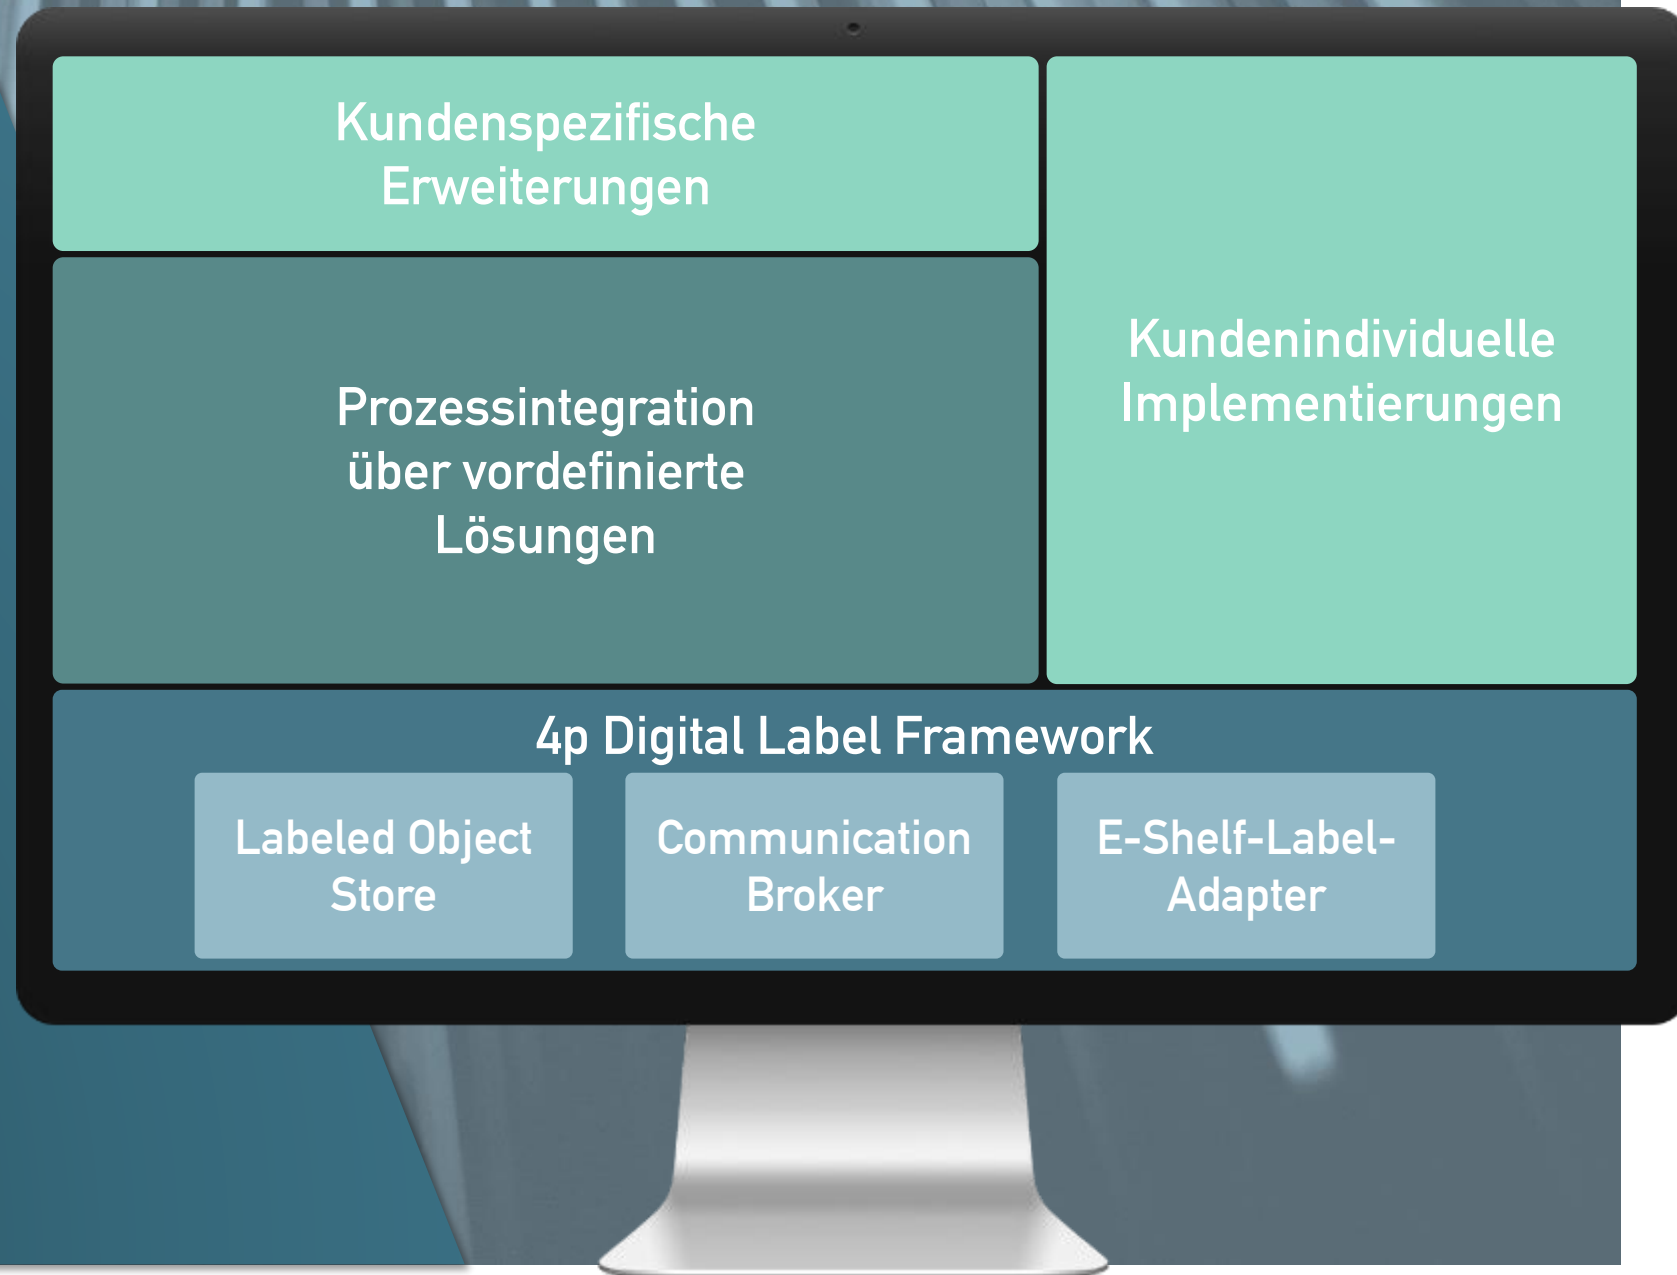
Kundenspezifische Erweiterungen

Prozessintegration über vordefinierte Lösungen

Kundenindividuelle Implementierungen

4p Digital Label Framework

Labeled Object Store

Communication Broker

E-Shelf-Label-Adapter